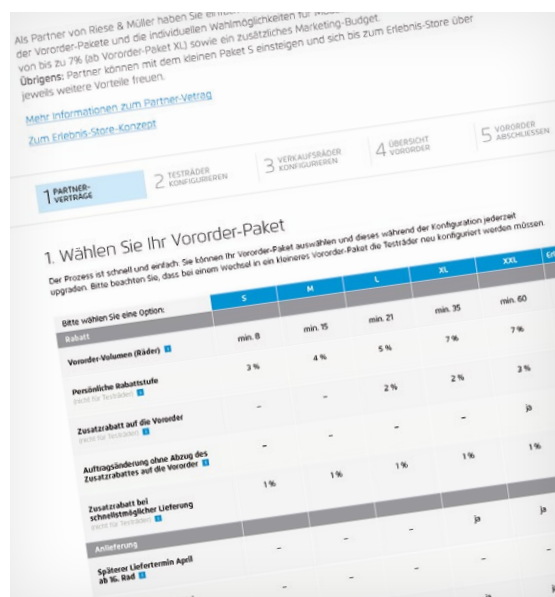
Als Partner von Riese & Müller haben Sie ei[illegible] der Vororder-Pakete und die individuellen Wahlmöglichkeiten für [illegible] von bis zu 7% (ab Vororder-Paket XL) sowie ein zusätzliches Marketing-Budget. Übrigens: Partner können mit dem kleinen Paket S einsteigen und sich bis zum Erlebnis-Store über jeweils weitere Vorteile freuen.

Mehr Informationen zum Partner-Vertrag

Zum Erlebnis-Store-Konzept

1 PARTNER-VERTRÄGE
2 TESTRÄDER KONFIGURIEREN
3 VERKAUFSRÄDER KONFIGURIEREN
4 ÜBERSICHT VORORDER
5 VORORDER ABSCHLIESSEN

1. Wählen Sie Ihr Vororder-Paket

Der Prozess ist schnell und einfach: Sie können Ihr Vororder-Paket auswählen und dieses während der Konfiguration jederzeit upgraden. Bitte beachten Sie, dass bei einem Wechsel in ein kleineres Vororder-Paket die Testräder neu konfiguriert werden müssen.

| Bitte wählen Sie eine Option: | S | M | L | XL | XXL | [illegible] |
|---|---|---|---|---|---|---|
| Rabatt | | | | | | |
| Vororder-Volumen (Räder) | min. 8 | min. 15 | min. 21 | min. 35 | min. 60 | |
| Persönliche Rabattstufe (nicht für Testräder) | 3 % | 4 % | 5 % | 7 % | 7 % | |
| Zusatzrabatt auf die Vororder (nicht für Testräder) | – | – | 2 % | 2 % | 3 % | |
| Auftragsänderung ohne Abzug des Zusatzrabattes auf die Vororder | – | – | – | – | ja | |
| Zusatzrabatt bei schnellstmöglicher Lieferung (nicht für Testräder) | 1 % | 1 % | 1 % | 1 % | 1 % | |
| Anlieferung | | | | | | |
| Späterer Liefertermin April ab 16. Rad | – | – | – | ja | ja | |